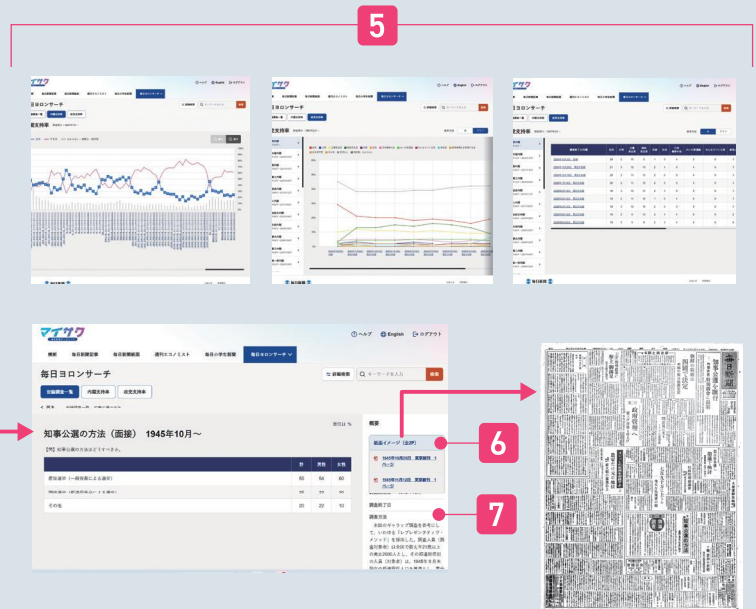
5

マイサク

ヨロンサーチ

支持率

マイサク

ヨロンサーチ

支持率

マイサク

ヨロンサーチ

支持率

マイサク

ヘルプ English ログアウト

概要 毎日新聞記事 毎日新聞紙面 週刊エコノミスト 毎日小学生新聞 毎日ヨロンサーチ

毎日ヨロンサーチ

詳細検索 キーワードを入力 検索

全編調査一覧 内閣支持率 政党支持率

知事公選の方法（面接） 1945年10月〜

単位：%

| | 計 | 男性 | 女性 |
|---|---|---|---|
| 直接選挙（一般投票による選挙） | 60 | 64 | 60 |
| 間接選挙 | | | |
| その他 | 20 | 22 | 10 |

概要

紙面イメージ（全2件）

1945年10月23日 東京朝刊 1

1945年11月13日 東京朝刊 1

調査終了日

調査方法

6

7

毎日新聞